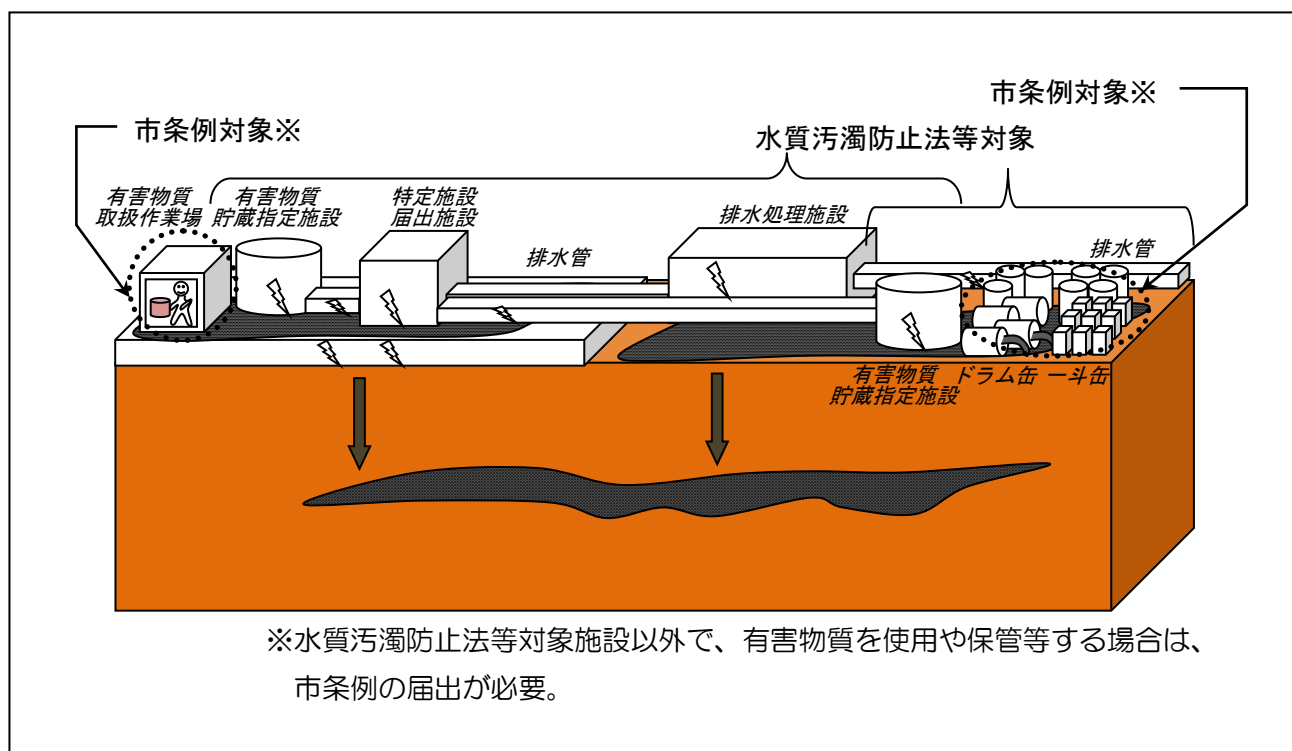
市条例対象※

市条例対象※

水質汚濁防止法等対象

有害物質
取扱作業場

有害物質
貯蔵指定施設

特定施設
届出施設

排水管

排水処理施設

排水管

有害物質
貯蔵指定施設

ドラム缶

一斗缶

※水質汚濁防止法等対象施設以外で、有害物質を使用や保管等する場合は、市条例の届出が必要。